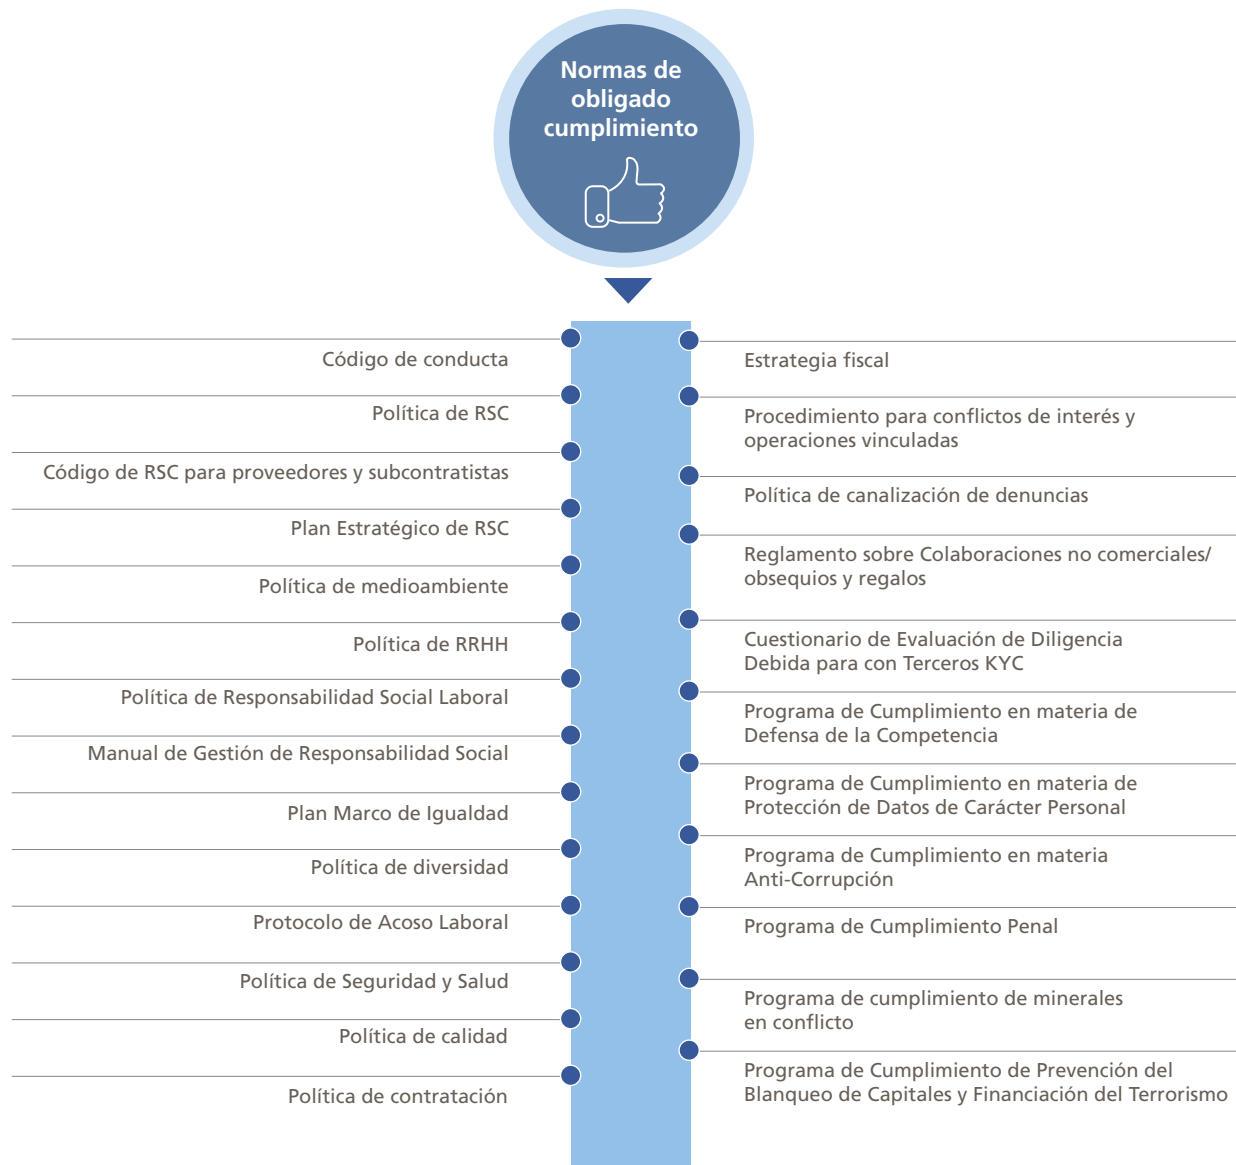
Normas de obligado cumplimiento

Código de conducta

Política de RSC

Código de RSC para proveedores y subcontratistas

Plan Estratégico de RSC

Política de medioambiente

Política de RRHH

Política de Responsabilidad Social Laboral

Manual de Gestión de Responsabilidad Social

Plan Marco de Igualdad

Política de diversidad

Protocolo de Acoso Laboral

Política de Seguridad y Salud

Política de calidad

Política de contratación

Estrategia fiscal

Procedimiento para conflictos de interés y operaciones vinculadas

Política de canalización de denuncias

Reglamento sobre Colaboraciones no comerciales/ obsequios y regalos

Cuestionario de Evaluación de Diligencia Debida para con Terceros KYC

Programa de Cumplimiento en materia de Defensa de la Competencia

Programa de Cumplimiento en materia de Protección de Datos de Carácter Personal

Programa de Cumplimiento en materia Anti-Corrupción

Programa de Cumplimiento Penal

Programa de cumplimiento de minerales en conflicto

Programa de Cumplimiento de Prevención del Blanqueo de Capitales y Financiación del Terrorismo